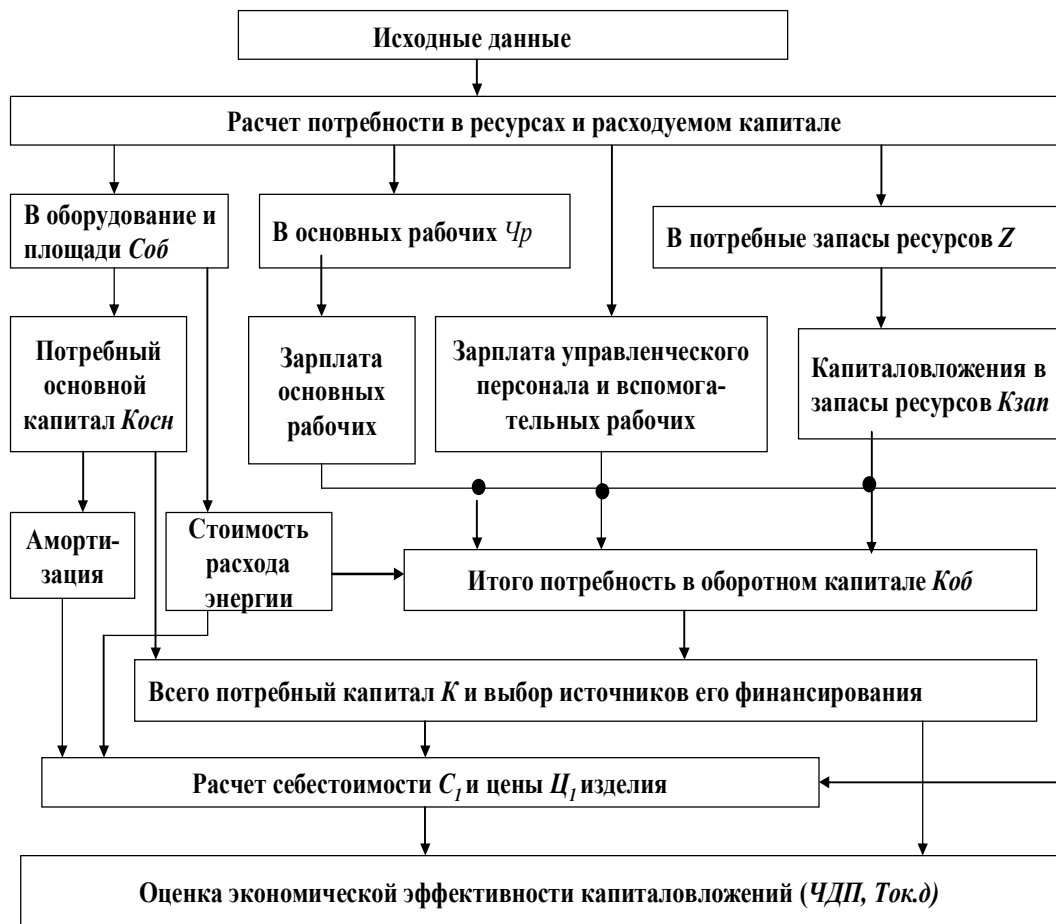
Исходные данные

Расчет потребности в ресурсах и расходуемом капитале

В оборудование и площади *Соб*

В основных рабочих *Чр*

В потребные запасы ресурсов *Z*

Потребный основной капитал *Косн*

Зарплата основных рабочих

Зарплата управленческого персонала и вспомогательных рабочих

Капиталовложения в запасы ресурсов *Кзап*

Амортизация

Стоимость расхода энергии

Итого потребность в оборотном капитале *Коб*

Всего потребный капитал *К* и выбор источников его финансирования

Расчет себестоимости $C_1$ и цены $Ц_1$ изделия

Оценка экономической эффективности капиталовложений (*ЧДП, Ток.д)*